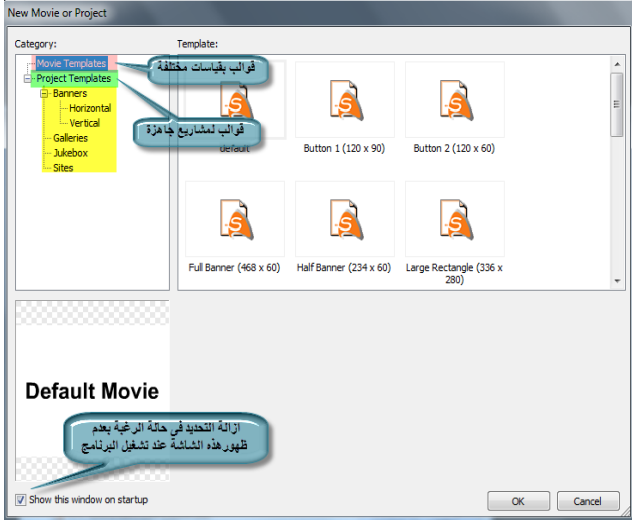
New Movie or Project

Category:

Movie Templates
Project Templates
Banners
Horizontal
Vertical
Galleries
Jukebox
Sites

قوالب بقياسات مختلفة

قوالب لمشاريع جاهزة

Template:

default

Button 1 (120 x 90)

Button 2 (120 x 60)

Full Banner (468 x 60)

Half Banner (234 x 60)

Large Rectangle (336 x 280)

Default Movie

ازالة التحديد في حالة الرغبة بعدم ظهورهذه الشاشة عند تشغيل البرنامج

Show this window on startup

OK

Cancel